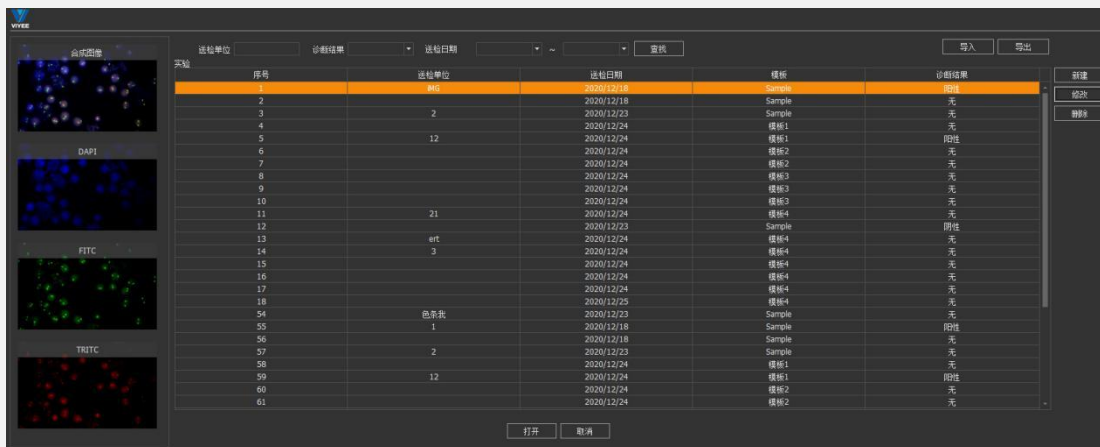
VIVEE

合成图像

DAPI

FITC

TRITC

送检单位 诊断结果 送检日期 ~ 查找

导入 导出

实验

| 序号 | 送检单位 | 送检日期 | 模板 | 诊断结果 |
|---|---|---|---|---|
| 1 | IMG | 2020/12/18 | Sample | 阳性 |
| 2 | | 2020/12/18 | Sample | 无 |
| 3 | 2 | 2020/12/23 | Sample | 无 |
| 4 | | 2020/12/24 | 模板1 | 无 |
| 5 | 12 | 2020/12/24 | 模板1 | 阳性 |
| 6 | | 2020/12/24 | 模板2 | 无 |
| 7 | | 2020/12/24 | 模板2 | 无 |
| 8 | | 2020/12/24 | 模板3 | 无 |
| 9 | | 2020/12/24 | 模板3 | 无 |
| 10 | | 2020/12/24 | 模板3 | 无 |
| 11 | 21 | 2020/12/24 | 模板4 | 无 |
| 12 | | 2020/12/23 | Sample | 阴性 |
| 13 | ert | 2020/12/24 | 模板4 | 无 |
| 14 | 3 | 2020/12/24 | 模板4 | 无 |
| 15 | | 2020/12/24 | 模板4 | 无 |
| 16 | | 2020/12/24 | 模板4 | 无 |
| 17 | | 2020/12/24 | 模板4 | 无 |
| 18 | | 2020/12/25 | 模板4 | 无 |
| 54 | 色亲我 | 2020/12/23 | Sample | 无 |
| 55 | 1 | 2020/12/18 | Sample | 阳性 |
| 56 | | 2020/12/18 | Sample | 无 |
| 57 | 2 | 2020/12/23 | Sample | 无 |
| 58 | | 2020/12/24 | 模板1 | 无 |
| 59 | 12 | 2020/12/24 | 模板1 | 阳性 |
| 60 | | 2020/12/24 | 模板2 | 无 |
| 61 | | 2020/12/24 | 模板2 | 无 |

新建
修改
删除

打开 取消